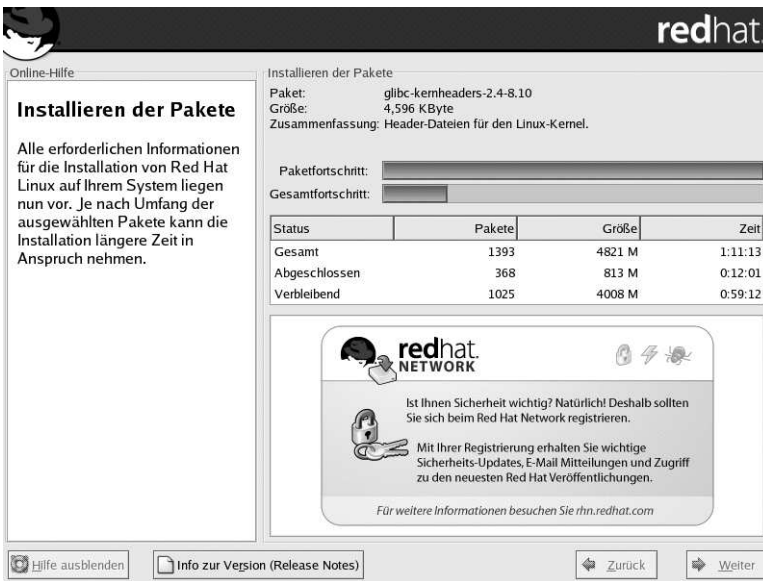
redhat.

Online-Hilfe

Installieren der Pakete

Alle erforderlichen Informationen für die Installation von Red Hat Linux auf Ihrem System liegen nun vor. Je nach Umfang der ausgewählten Pakete kann die Installation längere Zeit in Anspruch nehmen.

Installieren der Pakete

Paket: glibc-kernheaders-2.4-8.10
Größe: 4,596 KByte
Zusammenfassung: Header-Dateien für den Linux-Kernel.

Paketfortschritt:
Gesamtfortschritt:

| Status | Pakete | Größe | Zeit |
|---|---|---|---|
| Gesamt | 1393 | 4821 M | 1:11:13 |
| Abgeschlossen | 368 | 813 M | 0:12:01 |
| Verbleibend | 1025 | 4008 M | 0:59:12 |

redhat. NETWORK

Ist Ihnen Sicherheit wichtig? Natürlich! Deshalb sollten Sie sich beim Red Hat Network registrieren.

Mit Ihrer Registrierung erhalten Sie wichtige Sicherheits-Updates, E-Mail Mitteilungen und Zugriff zu den neuesten Red Hat Veröffentlichungen.

Für weitere Informationen besuchen Sie rhn.redhat.com

Hilfe ausblenden

Info zur Version (Release Notes)

Zurück

Weiter